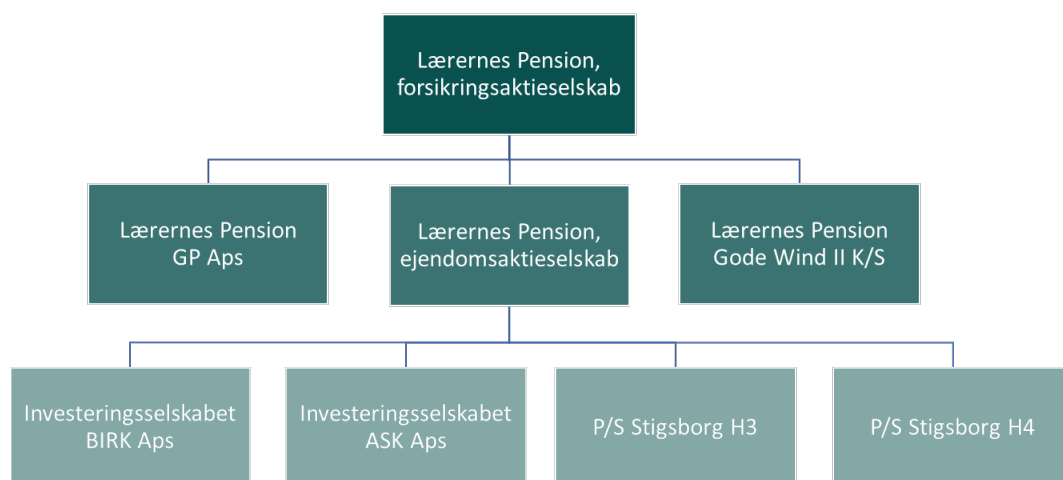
Lærernes Pension, forsikringsaktieselskab

Lærernes Pension GP Aps

Lærernes Pension, ejendomsaktieselskab

Lærernes Pension Gode Wind II K/S

Investeringsselskabet BIRK Aps

Investeringsselskabet ASK Aps

P/S Stigsborg H3

P/S Stigsborg H4